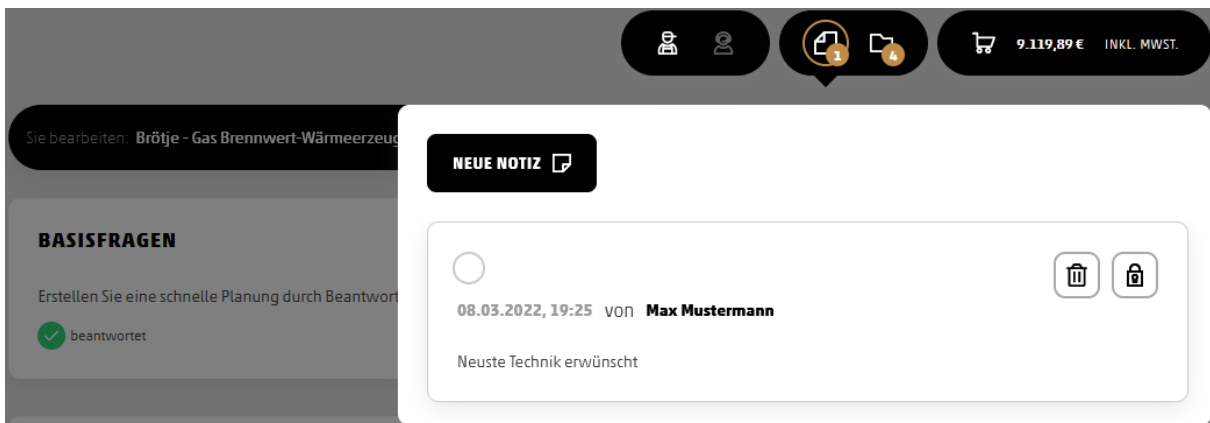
1 4 9.119,89 € INKL. MWST.

Sie bearbeiten: Brötje - Gas Brennwert-Wärmeerzeug

BASISFRAGEN

Erstellen Sie eine schnelle Planung durch Beantwort

beantwortet

NEUE NOTIZ

08.03.2022, 19:25 von Max Mustermann

Neuste Technik erwünscht